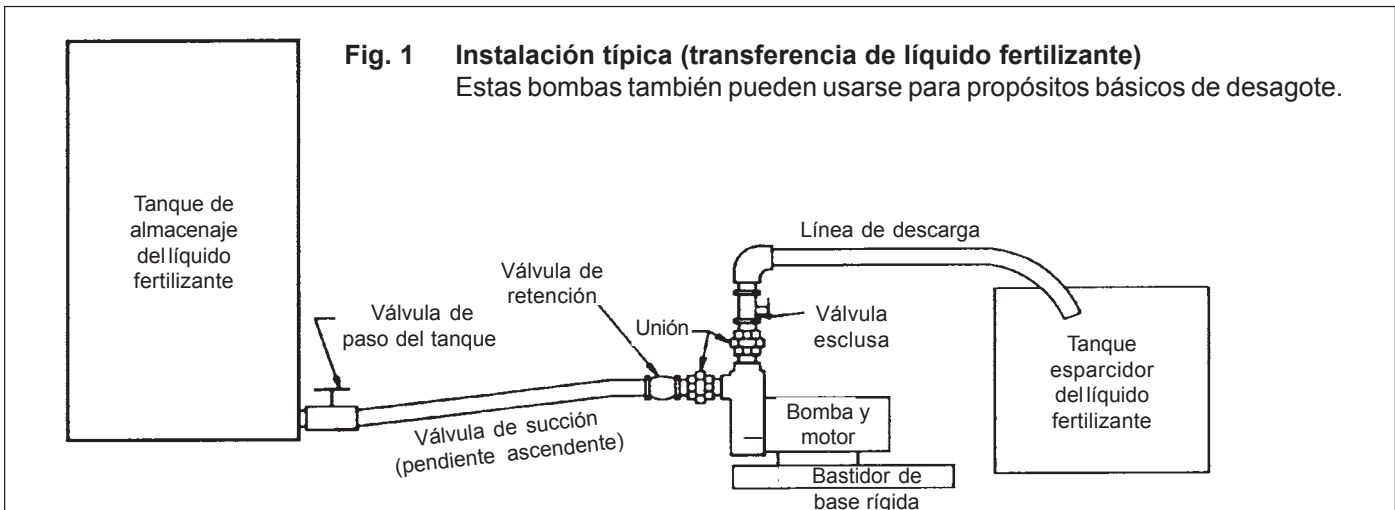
Fig. 1 Instalación típica (transferencia de líquido fertilizante)
Estas bombas también pueden usarse para propósitos básicos de desagote.

Tanque de almacenaje del líquido fertilizante

Válvula de paso del tanque

Válvula de retención

Unión

Línea de descarga

Válvula esclusa

Tanque esparcidor del líquido fertilizante

Bomba y motor

Válvula de succión (pendiente ascendente)

Bastidor de base rígida